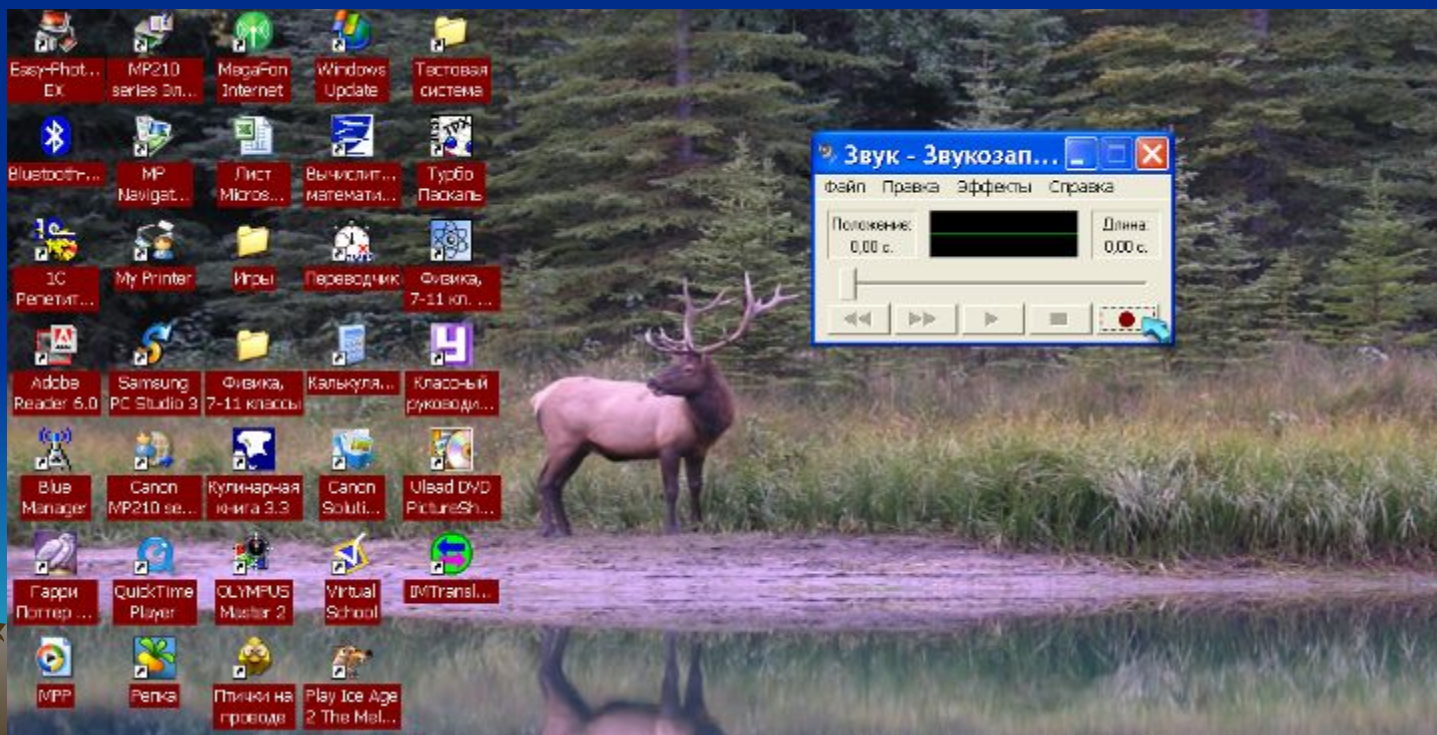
Easy-Phot... EX

MP210 series Эл...

MegaFon Internet

Windows Update

Тестовая система

Bluetooth-...

MP Navigat...

Лист Micros...

Вычислит... математи...

Турбо Паскаль

1С Репетит...

My Printer

Игры

Переводчик

Физика, 7-11 кл. ...

Adobe Reader 6.0

Samsung PC Studio 3

Физика, 7-11 классы

Калькуля...

Классный руководи...

Blue Manager

Canon MP210 se...

Кулинарная книга 3.3

Canon Soluti...

Ulead DVD PictureSh...

Гарри Поттер ...

QuickTime Player

OLYMPUS Master 2

Virtual School

IMTransl...

MPP

Репка

Птички на проводе

Play Ice Age 2 The Mel...

Звук - Звукозап...

Файл Правка Эффекты Справка

Положение: 0,00 с.

Длина: 0,00 с.